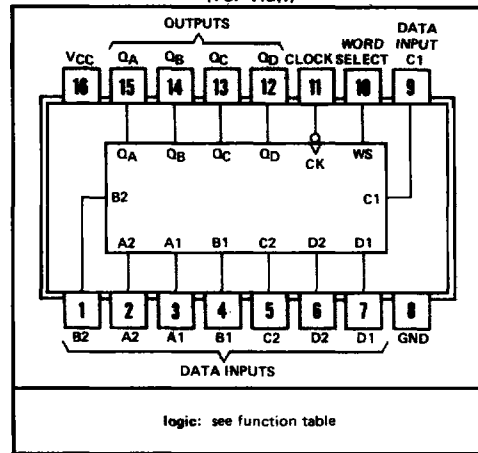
(TOP VIEW)

OUTPUTS

DATA INPUT

$V_{CC}$ $Q_A$ $Q_B$ $Q_C$ $Q_D$ CLOCK WORD SELECT C1

16 15 14 13 12 11 10 9

$Q_A$ $Q_B$ $Q_C$ $Q_D$ CK WS

B2 C1

A2 A1 B1 C2 D2 D1

1 2 3 4 5 6 7 8

B2 A2 A1 B1 C2 D2 D1 GND

DATA INPUTS

logic: see function table